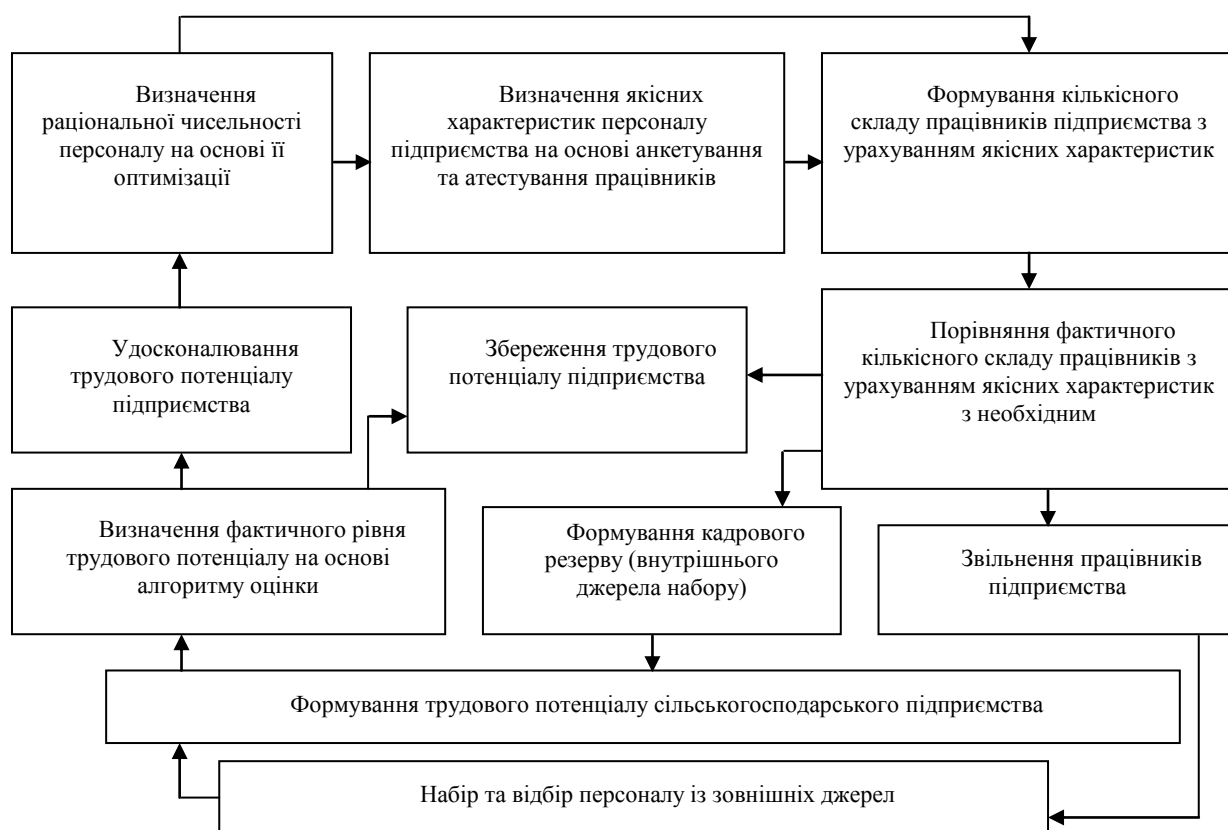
Визначення раціональної чисельності персоналу на основі її оптимізації

Визначення якісних характеристик персоналу підприємства на основі анкетування та атестування працівників

Формування кількісного складу працівників підприємства з урахуванням якісних характеристик

Удосконалювання трудового потенціалу підприємства

Збереження трудового потенціалу підприємства

Порівняння фактичного кількісного складу працівників з урахуванням якісних характеристик з необхідним

Визначення фактичного рівня трудового потенціалу на основі алгоритму оцінки

Формування кадрового резерву (внутрішнього джерела набору)

Звільнення працівників підприємства

Формування трудового потенціалу сільськогосподарського підприємства

Набір та відбір персоналу із зовнішніх джерел